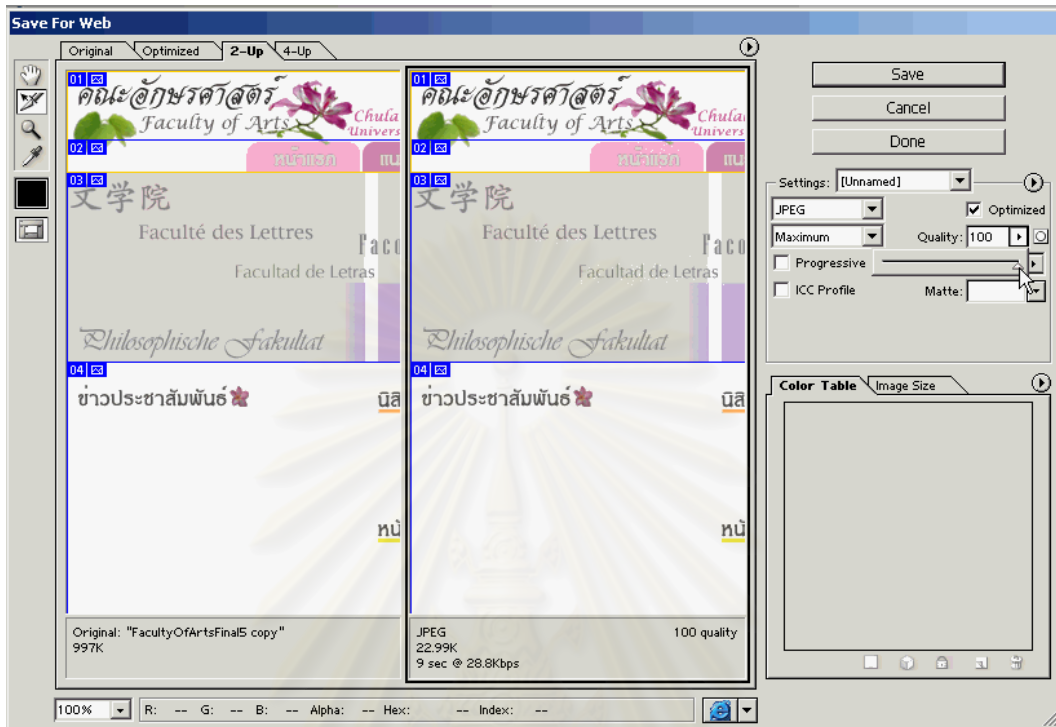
Save For Web

Original | Optimized | 2-Up | 4-Up

01 คณะอักษรศาสตร์ Faculty of Arts Chula Univers
02 หน้าแรก แน
03 文学院 Faculté des Lettres Faco Facultad de Letras Philosophische Fakultat
04 ข่าวประชาสัมพันธ์ นิส หน้

01 คณะอักษรศาสตร์ Faculty of Arts Chula Univers
02 หน้าแรก แน
03 文学院 Faculté des Lettres Faco Facultad de Letras Philosophische Fakultat
04 ข่าวประชาสัมพันธ์ นิส หน้

Original: "FacultyOfArtsFinal5 copy"
997K

JPEG
22.99K
9 sec @ 28.8Kbps
100 quality

Save
Cancel
Done

Settings: [Unnamed]
JPEG
Optimized
Maximum
Quality: 100
Progressive
ICC Profile
Matte:

Color Table | Image Size

100% | R: -- G: -- B: -- Alpha: -- Hex: -- Index: --